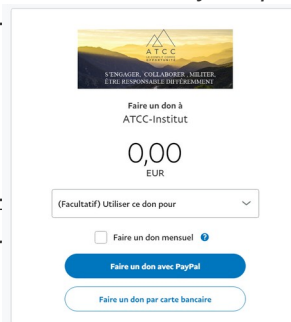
ATCC

S'ENGAGER, COLLABORER, MILITER, ÊTRE RESPONSABLE DIFFÉREMMENT

Faire un don à
ATCC-Institut

0,00
EUR

(Facultatif) Utiliser ce don pour

Faire un don mensuel

Faire un don avec PayPal

Faire un don par carte bancaire